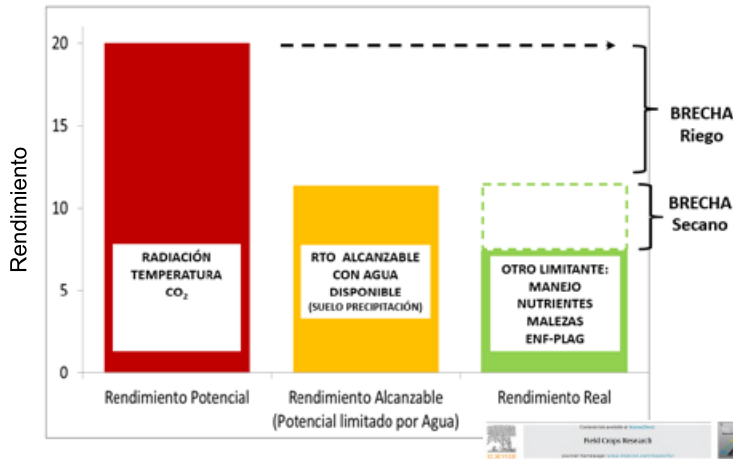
Rendimiento

20

15

10

5

0

RADIACIÓN TEMPERATURA $CO_2$

RTO ALCANZABLE CON AGUA DISPONIBLE (SUELO PRECIPITACIÓN)

OTRO LIMITANTE: MANEJO NUTRIENTES MALEZAS ENF-PLAG

BRECHA Riego

BRECHA Secano

Rendimiento Potencial

Rendimiento Alcanzable (Potencial limitado por Agua)

Rendimiento Real

Field Crops Research